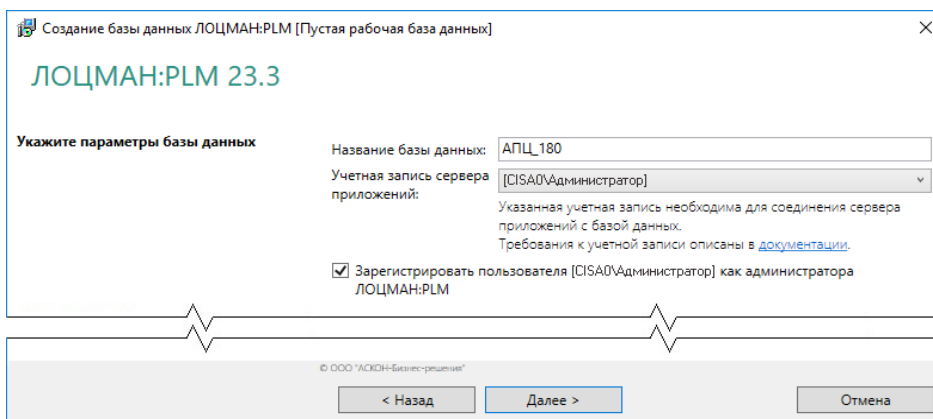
Создание базы данных ЛОЦМАН:PLM [Пустая рабочая база данных]

ЛОЦМАН:PLM 23.3

Укажите параметры базы данных

Название базы данных: АПЦ_180

Учетная запись сервера приложений: [CISA0\Администратор]

Указанная учетная запись необходима для соединения сервера приложений с базой данных.
Требования к учетной записи описаны в документации.

Зарегистрировать пользователя [CISA0\Администратор] как администратора ЛОЦМАН:PLM

© ООО "АСКОН-Бизнес-решения"

< Назад

Далее >

Отмена